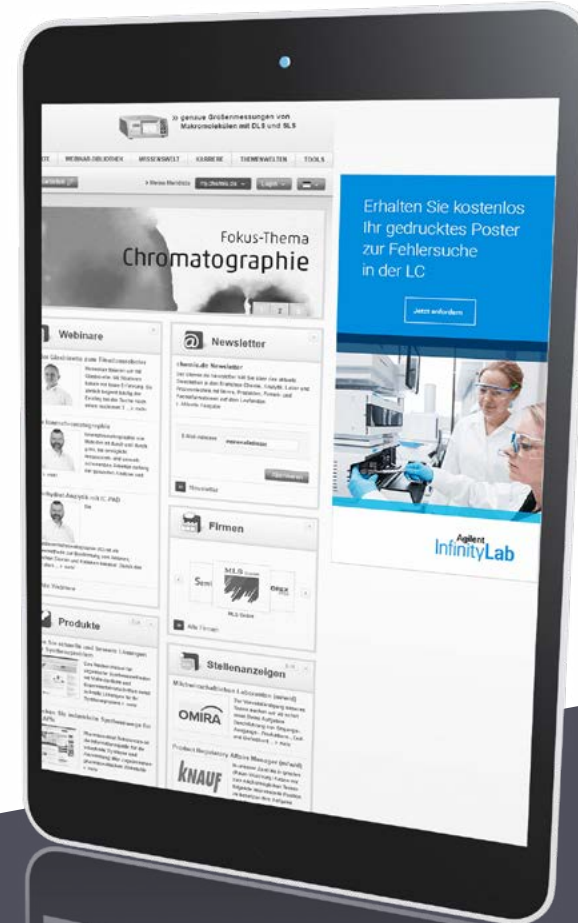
» genaue Größenmessungen von Makromolekülen mit DLS und SLS

WEBINAR-BIBLIOTHEK | WISSENSWELT | KARRIERE | THEMENWELTEN | TOOLS

» Meine Merkliste | Login

Fokus-Thema
Chromatographie

Webinare

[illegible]

Newsletter

chemie.de Newsletter

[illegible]

E-Mail-Adresse

Abonnieren

Newsletter

Firmen

MLS

Alle Firmen

Produkte

Stellenanzeigen

OMIRA

KNAUF

Erhalten Sie kostenlos Ihr gedrucktes Poster zur Fehlersuche in der LC

Jetzt anfordern

Agilent
InfinityLab